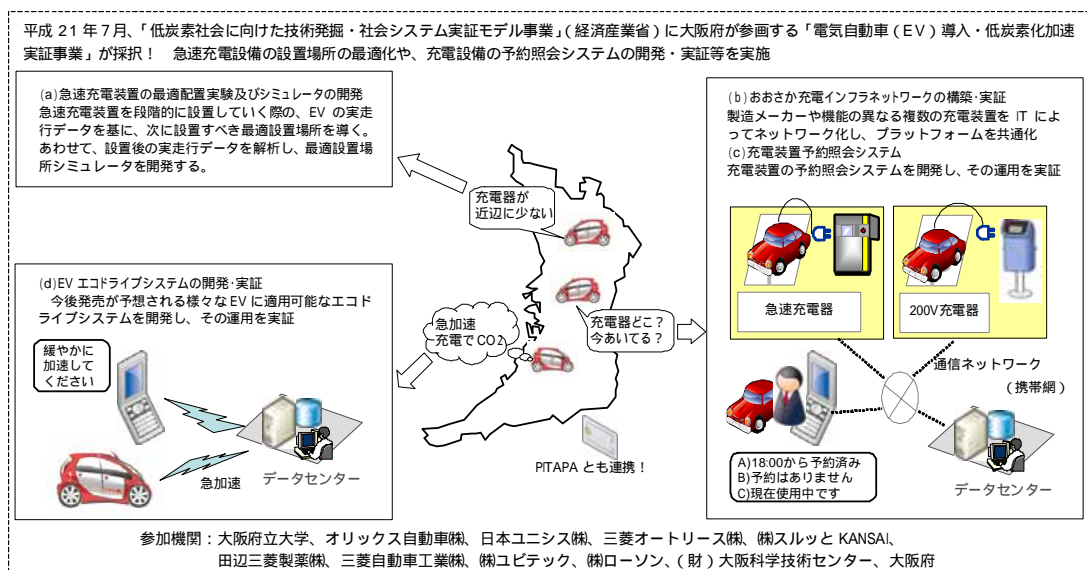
平成 21 年 7 月、「低炭素社会に向けた技術発掘・社会システム実証モデル事業」（経済産業省）に大阪府が参画する「電気自動車（EV）導入・低炭素化加速実証事業」が採択！　急速充電設備の設置場所の最適化や、充電設備の予約照会システムの開発・実証等を実施

(a)急速充電装置の最適配置実験及びシミュレータの開発
急速充電装置を段階的に設置していく際の、EV の実走行データを基に、次に設置すべき最適設置場所を導く。あわせて、設置後の実走行データを解析し、最適設置場所シミュレータを開発する。

充電器が近辺に少ない

(b)おおさか充電インフラネットワークの構築･実証
製造メーカーや機能の異なる複数の充電装置を IT によってネットワーク化し、プラットフォームを共通化
(c)充電装置予約照会システム
充電装置の予約照会システムを開発し、その運用を実証

急速充電器

200V充電器

(d)EV エコドライブシステムの開発･実証
今後発売が予想される様々な EV に適用可能なエコドライブシステムを開発し、その運用を実証

急加速充電でCO2

充電器どこ？今あいてる？

緩やかに加速してください

急加速

データセンター

PITAPA とも連携！

通信ネットワーク（携帯網）

A)18:00から予約済み
B)予約はありません
C)現在使用中です

データセンター

参加機関：大阪府立大学、オリックス自動車㈱、日本ユニシス㈱、三菱オートリース㈱、㈱スルッと KANSAI、田辺三菱製薬㈱、三菱自動車工業㈱、㈱ユビテック、㈱ローソン、（財）大阪科学技術センター、大阪府